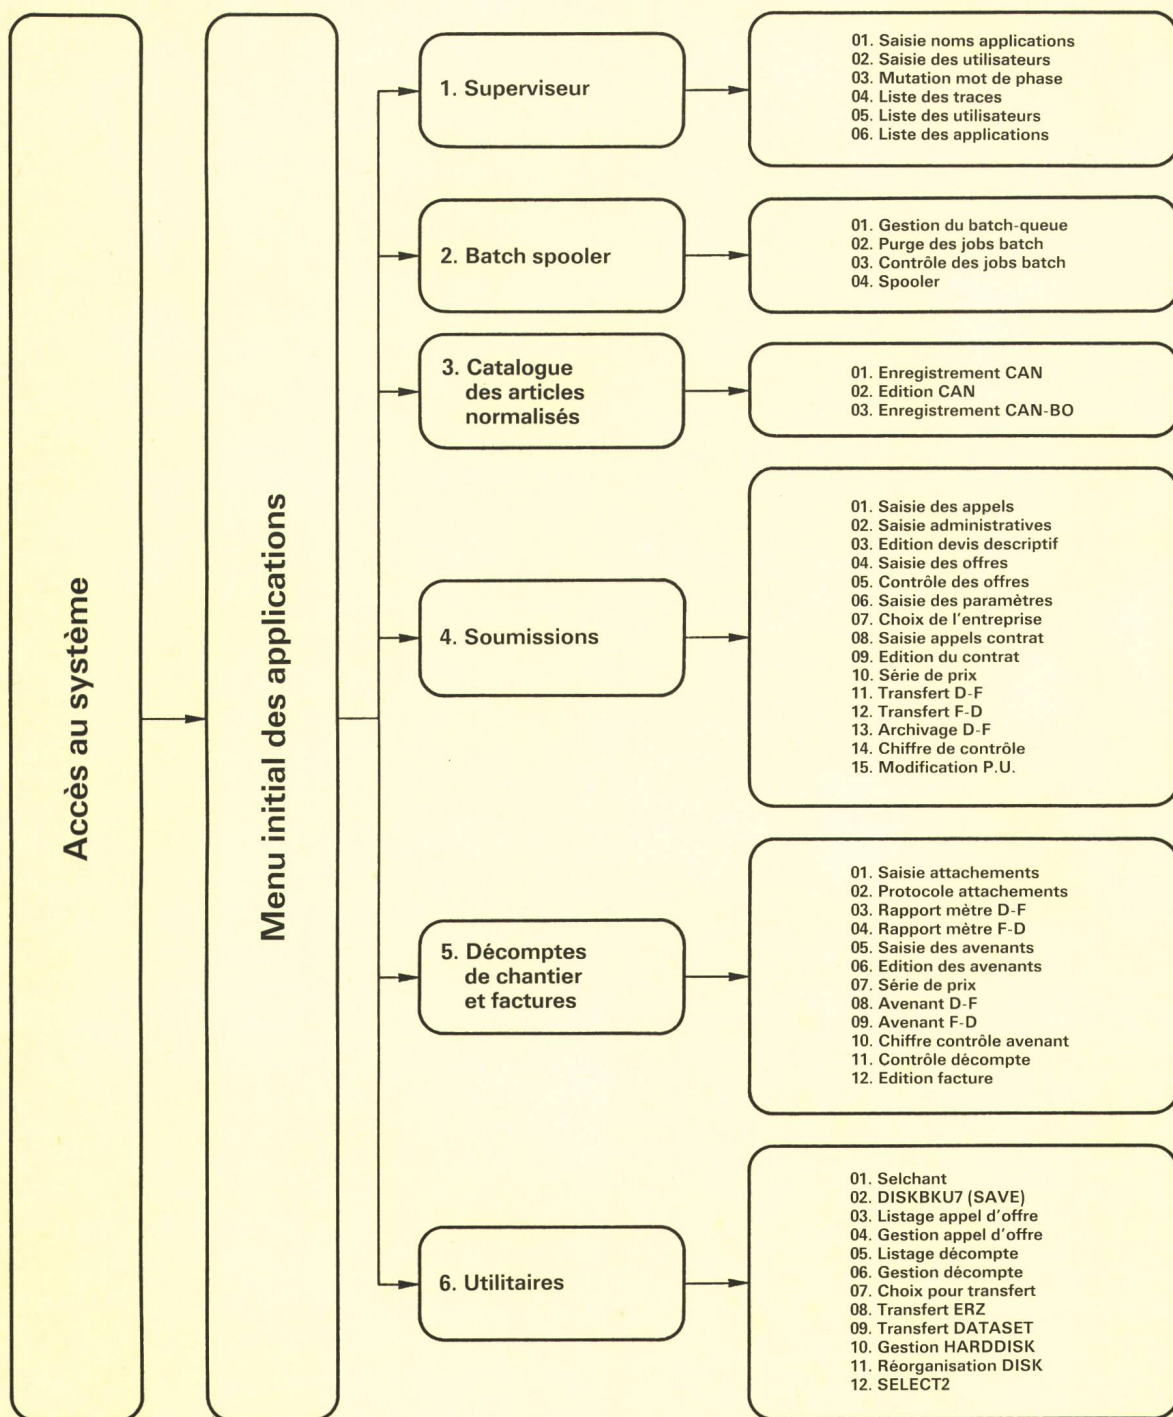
Accès au système

Menu initial des applications

1. Superviseur

01. Saisie noms applications
02. Saisie des utilisateurs
03. Mutation mot de phase
04. Liste des traces
05. Liste des utilisateurs
06. Liste des applications

2. Batch spooler

01. Gestion du batch-queue
02. Purge des jobs batch
03. Contrôle des jobs batch
04. Spooler

3. Catalogue des articles normalisés

01. Enregistrement CAN
02. Edition CAN
03. Enregistrement CAN-BO

4. Soumissions

01. Saisie des appels
02. Saisie administratives
03. Edition devis descriptif
04. Saisie des offres
05. Contrôle des offres
06. Saisie des paramètres
07. Choix de l'entreprise
08. Saisie appels contrat
09. Edition du contrat
10. Série de prix
11. Transfert D-F
12. Transfert F-D
13. Archivage D-F
14. Chiffre de contrôle
15. Modification P.U.

5. Décomptes de chantier et factures

01. Saisie attachements
02. Protocole attachements
03. Rapport mètre D-F
04. Rapport mètre F-D
05. Saisie des avenants
06. Edition des avenants
07. Série de prix
08. Avenant D-F
09. Avenant F-D
10. Chiffre contrôle avenant
11. Contrôle décompte
12. Edition facture

6. Utilitaires

01. Selchant
02. DISKBKU7 (SAVE)
03. Listage appel d'offre
04. Gestion appel d'offre
05. Listage décompte
06. Gestion décompte
07. Choix pour transfert
08. Transfert ERZ
09. Transfert DATASET
10. Gestion HARDDISK
11. Réorganisation DISK
12. SELECT2